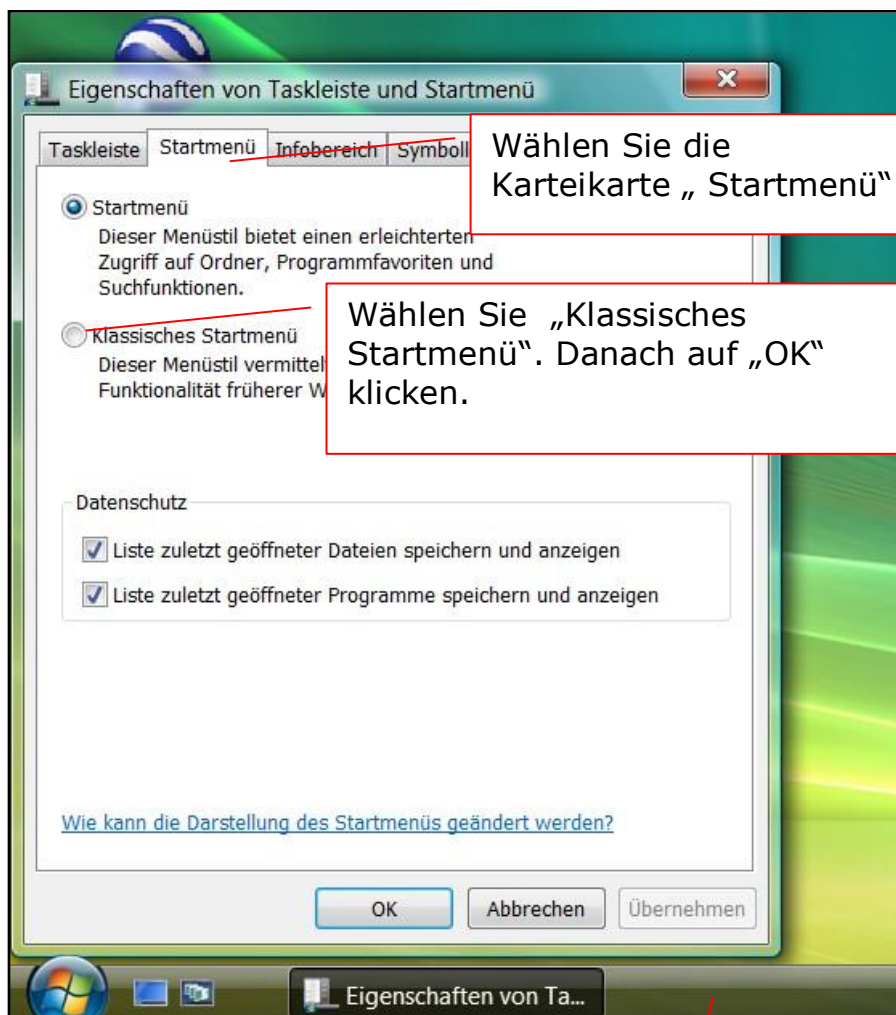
Eigenschaften von Taskleiste und Startmenü

Taskleiste | Startmenü | Infobereich | Symboll

Wählen Sie die Karteikarte „ Startmenü"

Startmenü
Dieser Menüstil bietet einen erleichterten Zugriff auf Ordner, Programmfavoriten und Suchfunktionen.

Wählen Sie „Klassisches Startmenü". Danach auf „OK" klicken.

Klassisches Startmenü
Dieser Menüstil vermittel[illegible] Funktionalität früherer W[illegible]

Datenschutz
Liste zuletzt geöffneter Dateien speichern und anzeigen
Liste zuletzt geöffneter Programme speichern und anzeigen

Wie kann die Darstellung des Startmenüs geändert werden?

OK
Abbrechen
Übernehmen

Eigenschaften von Ta...